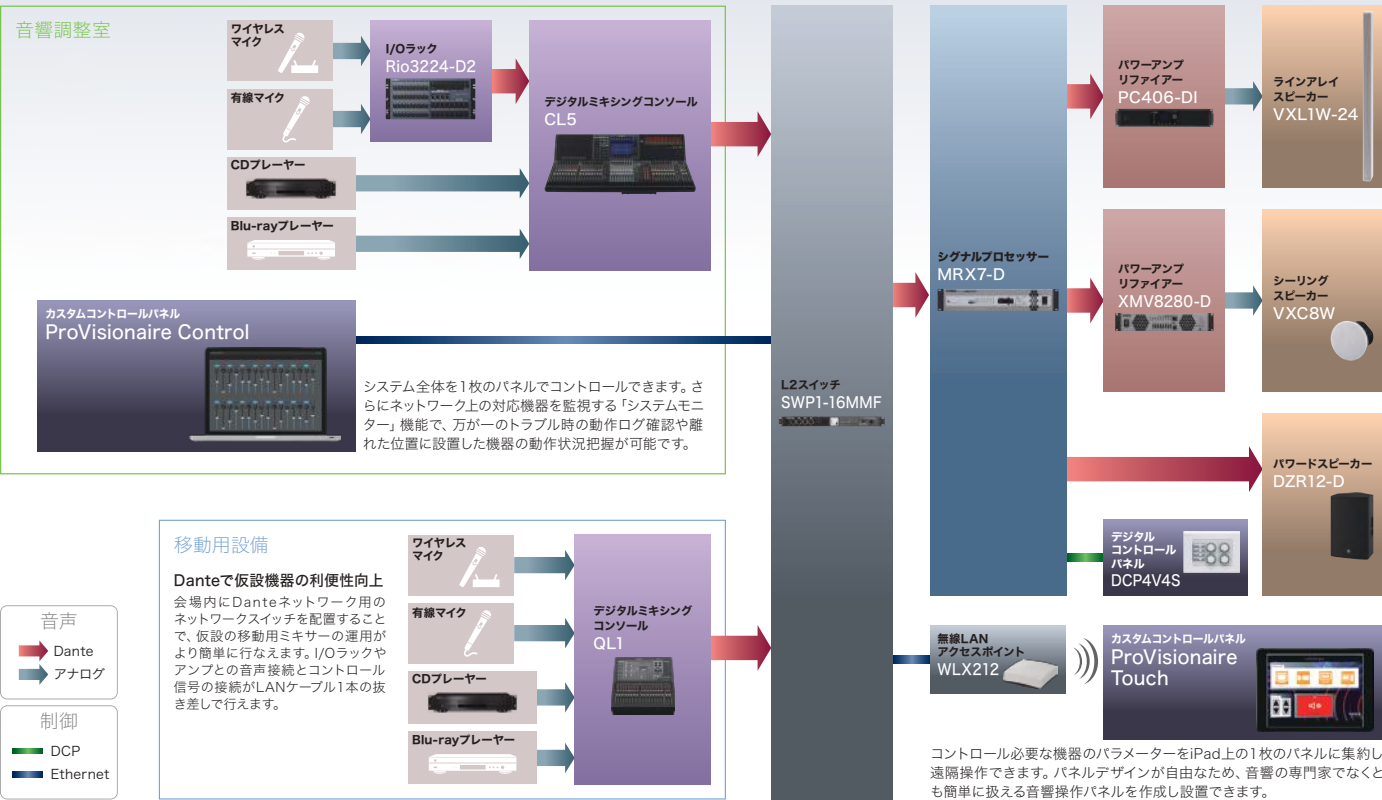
音響調整室

ワイヤレスマイク

有線マイク

I/Oラック
Rio3224-D2

デジタルミキシングコンソール
CL5

CDプレーヤー

Blu-rayプレーヤー

カスタムコントロールパネル
ProVisionaire Control

システム全体を1枚のパネルでコントロールできます。さらにネットワーク上の対応機器を監視する「システムモニター」機能で、万が一のトラブル時の動作ログ確認や離れた位置に設置した機器の動作状況把握が可能です。

L2スイッチ
SWP1-16MMF

シグナルプロセッサー
MRX7-D

パワーアンプリファイアー
PC406-DI

ラインアレイスピーカー
VXL1W-24

パワーアンプリファイアー
XMV8280-D

シーリングスピーカー
VXC8W

パワードスピーカー
DZR12-D

デジタルコントロールパネル
DCP4V4S

移動用設備

Danteで仮設機器の利便性向上

会場内にDanteネットワーク用のネットワークスイッチを配置することで、仮設の移動用ミキサーの運用がより簡単に行なえます。I/Oラックやアンプとの音声接続とコントロール信号の接続がLANケーブル1本の抜き差しで行えます。

ワイヤレスマイク

有線マイク

CDプレーヤー

Blu-rayプレーヤー

デジタルミキシングコンソール
QL1

無線LANアクセスポイント
WLX212

カスタムコントロールパネル
ProVisionaire Touch

コントロール必要な機器のパラメーターをiPad上の1枚のパネルに集約し遠隔操作できます。パネルデザインが自由なため、音響の専門家でなくとも簡単に扱える音響操作パネルを作成し設置できます。

音声
Dante
アナログ

制御
DCP
Ethernet